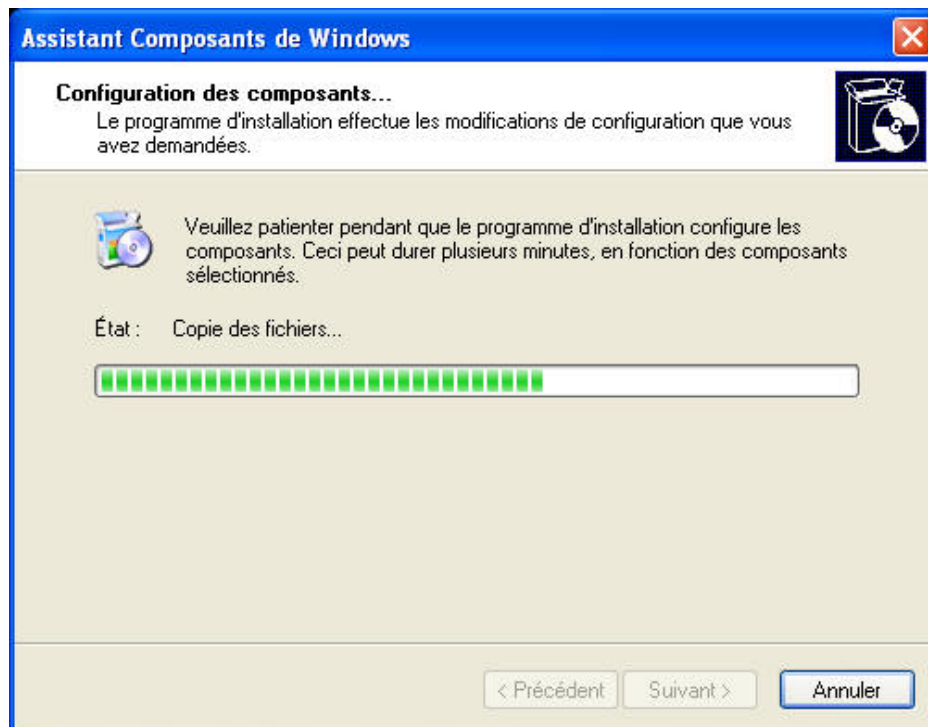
Assistant Composants de Windows

Configuration des composants...

Le programme d'installation effectue les modifications de configuration que vous avez demandées.

Veuillez patienter pendant que le programme d'installation configure les composants. Ceci peut durer plusieurs minutes, en fonction des composants sélectionnés.

État : Copie des fichiers...

< Précédent Suivant > Annuler